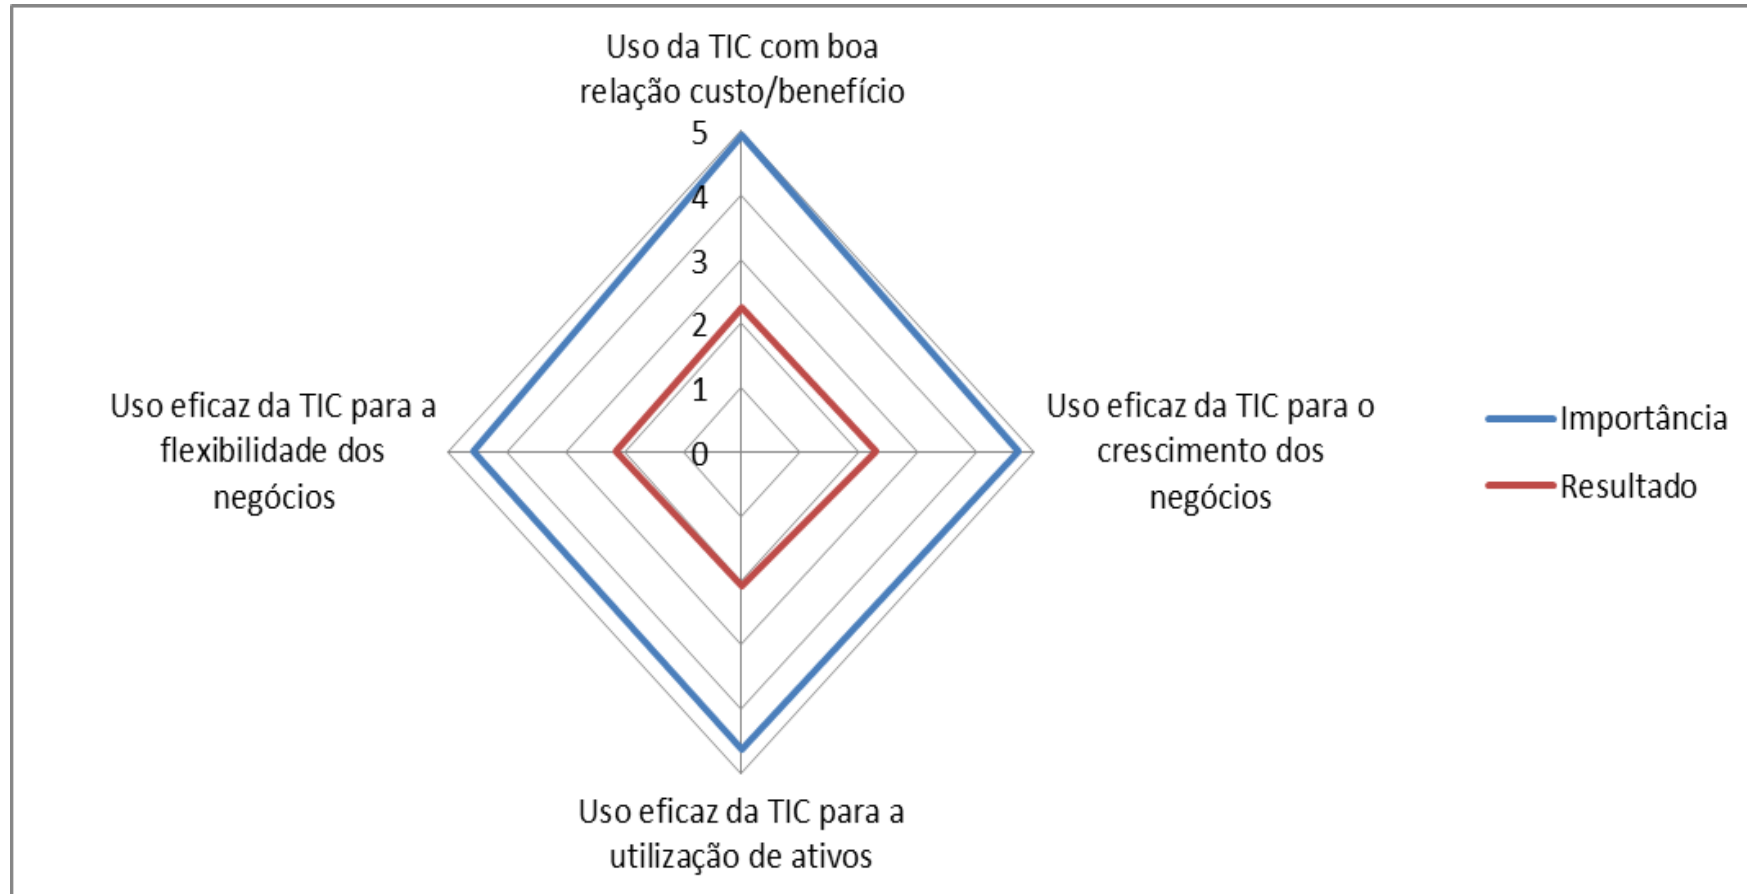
Uso da TIC com boa relação custo/benefício

5
4
3
2
1
0

Uso eficaz da TIC para a flexibilidade dos negócios

Uso eficaz da TIC para o crescimento dos negócios

Uso eficaz da TIC para a utilização de ativos

Importância
Resultado